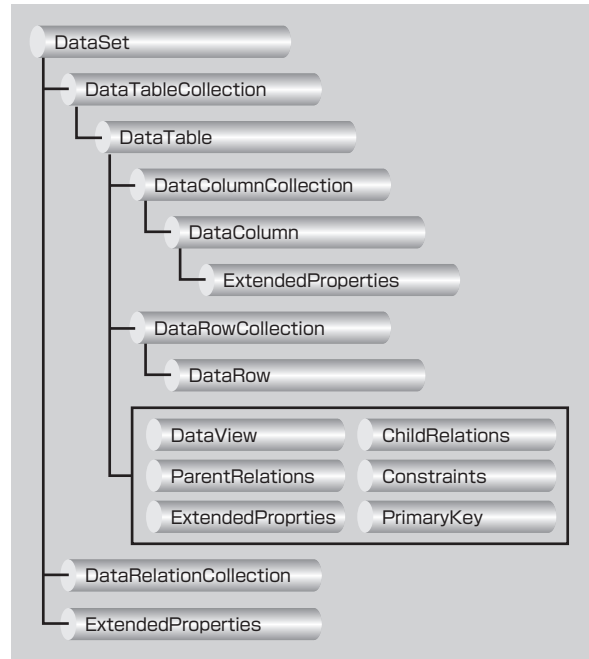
DataSet
DataTableCollection
DataTable
DataColumnCollection
DataColumn
ExtendedProperties
DataRowCollection
DataRow
DataView
ChildRelations
ParentRelations
Constraints
ExtendedProprties
PrimaryKey
DataRelationCollection
ExtendedProperties